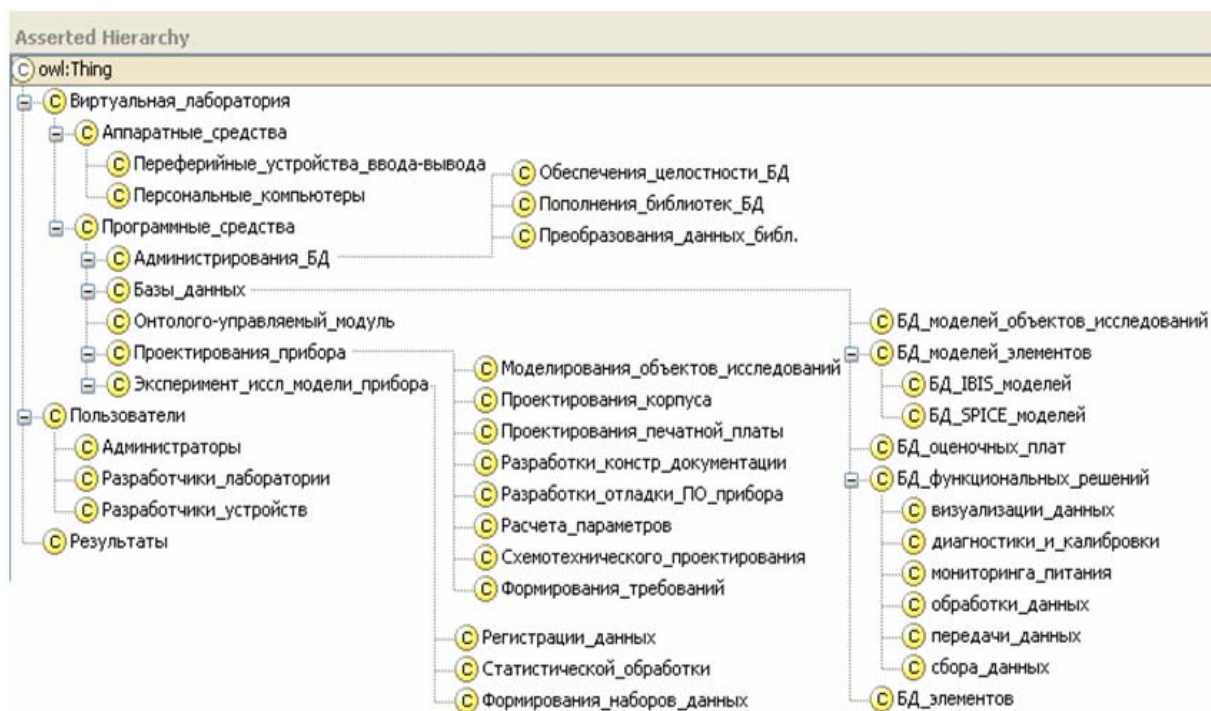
Asserted Hierarchy
C owl:Thing
C Виртуальная_лаборатория
C Аппаратные_средства
C Переферийные_устройства_ввода-вывода
C Персональные_компьютеры
C Программные_средства
C Администрирования_БД
C Базы_данных
C Онтолого-управляемый_модуль
C Проектирования_прибора
C Эксперимент_иссл_модели_прибора
C Пользователи
C Администраторы
C Разработчики_лаборатории
C Разработчики_устройств
C Результаты

C Обеспечения_целостности_БД
C Пополнения_библиотек_БД
C Преобразования_данных_библ.

C Моделирования_объектов_исследований
C Проектирования_корпуса
C Проектирования_печатной_платы
C Разработки_констр_документации
C Разработки_отладки_ПО_прибора
C Расчета_параметров
C Схемотехнического_проектирования
C Формирования_требований

C Регистрации_данных
C Статистической_обработки
C Формирования_наборов_данных

C БД_моделей_объектов_исследований
C БД_моделей_элементов
C БД_IBIS_моделей
C БД_SPICE_моделей
C БД_оценочных_плат
C БД_функциональных_решений
C визуализации_данных
C диагностики_и_калибровки
C мониторинга_питания
C обработки_данных
C передачи_данных
C сбора_данных
C БД_элементов